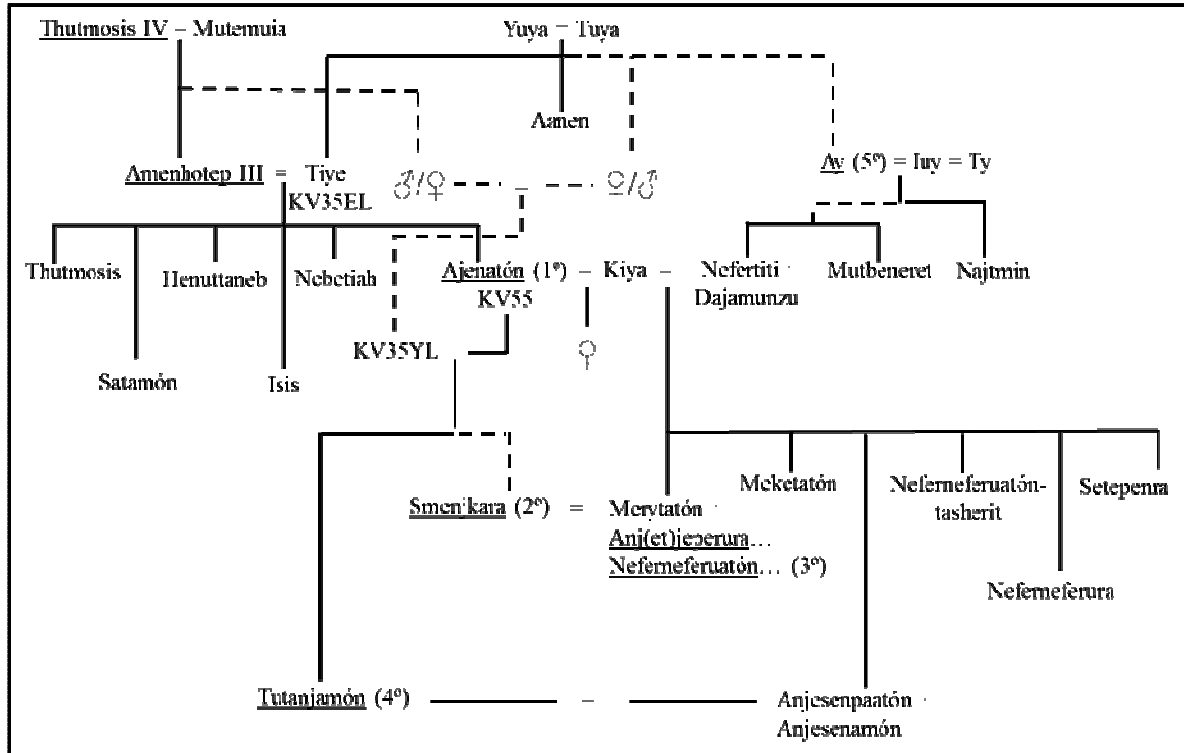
Thutmosis IV – Mutemuia

Yuya = Tuya

Aamen

Amenhotep III = Tiye
KV35EL

♂/♀ – ♀/♂

Ay (5º) = Iuy = Ty

Thutmosis

Henuttaneb

Nebetiah

Ajenatón (1º) – Kiya –
KV55

Nefertiti
Dajamunzu

Mutbeneret

Najtmin

KV35YL

♀

Satamón

Isis

Meketatón

Neferneferuatón-tasherit

Setepenra

Smenkara (2º) = Merytatón
Anj(et)jeperura...
Neferneferuatón... (3º)

Neferneferura

Tutanjamón (4º) – Anjesenpaatón
Anjesenamón